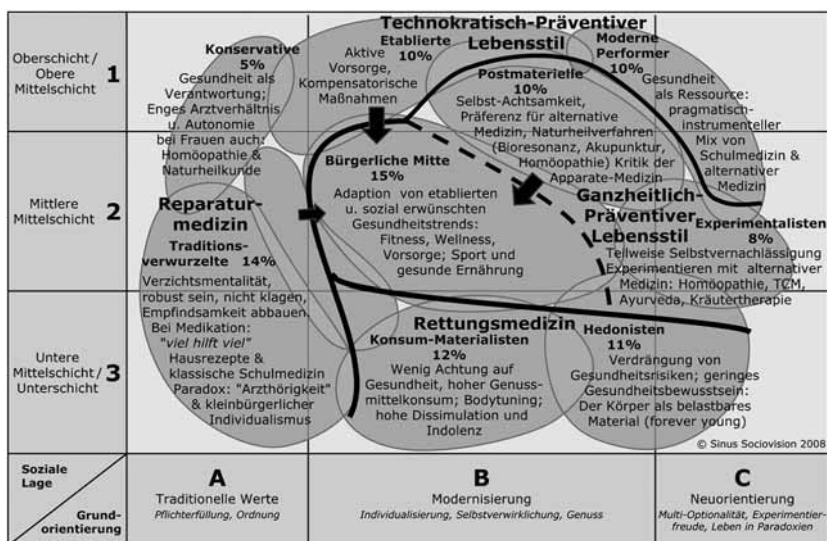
Oberschicht / Obere Mittelschicht 1

Mittlere Mittelschicht 2

Untere Mittelschicht / Unterschicht 3

Technokratisch-Präventiver Lebensstil

Konservative 5%
Gesundheit als Verantwortung; Enges Arztverhältnis u. Autonomie bei Frauen auch: Homöopathie & Naturheilkunde

Etablierte 10%
Aktive Vorsorge, Kompensatorische Maßnahmen

Moderne Performer 10%
Gesundheit als Ressource: pragmatisch-instrumenteller Mix von Schulmedizin & alternativer Medizin

Postmaterielle 10%
Selbst-Achtsamkeit, Präferenz für alternative Medizin, Naturheilverfahren (Bioresonanz, Akupunktur, Homöopathie) Kritik der Apparate-Medizin

Bürgerliche Mitte 15%
Adaption von etablierten u. sozial erwünschten Gesundheitstrends: Fitness, Wellness, Vorsorge; Sport und gesunde Ernährung

Reparaturmedizin

Traditionsverwurzelte 14%
Verzichtsmentalität, robust sein, nicht klagen, Empfindsamkeit abbauen. Bei Medikation: "viel hilft viel" Hausrezepte & klassische Schulmedizin Paradox: "Arzthörigkeit" & kleinbürgerlicher Individualismus

Ganzheitlich-Präventiver Lebensstil

Experimentalisten 8%
Teilweise Selbstvernachlässigung Experimentieren mit alternativer Medizin: Homöopathie, TCM, Ayurveda, Kräutertherapie

Rettungsmedizin

Konsum-Materialisten 12%
Wenig Achtung auf Gesundheit, hoher Genussmittelkonsum; Bodytuning; hohe Dissimulation und Indolenz

Hedonisten 11%
Verdrängung von Gesundheitsrisiken; geringes Gesundheitsbewusstsein: Der Körper als belastbares Material (forever young)

© Sinus Sociovision 2008

Soziale Lage
Grundorientierung

A
Traditionelle Werte
Pflichterfüllung, Ordnung

B
Modernisierung
Individualisierung, Selbstverwirklichung, Genuss

C
Neuorientierung
Multi-Optionalität, Experimentierfreude, Leben in Paradoxien